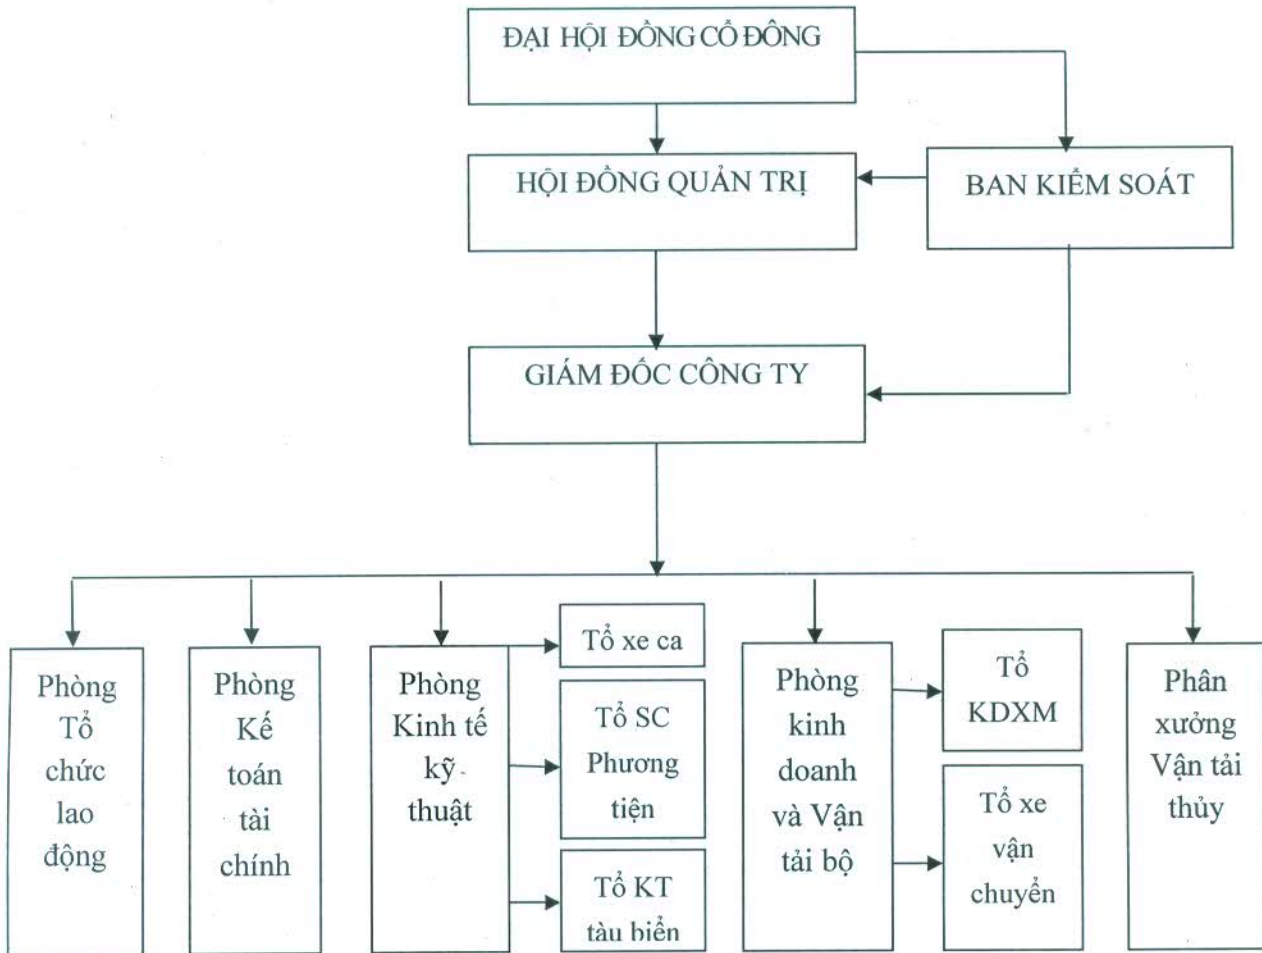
ĐẠI HỘI ĐỒNG CỔ ĐÔNG

HỘI ĐỒNG QUẢN TRỊ

BAN KIỂM SOÁT

GIÁM ĐỐC CÔNG TY

Phòng Tổ chức lao động

Phòng Kế toán tài chính

Phòng Kinh tế kỹ thuật

Tổ xe ca

Tổ SC Phương tiện

Tổ KT tàu biển

Phòng kinh doanh và Vận tải bộ

Tổ KDXM

Tổ xe vận chuyển

Phân xưởng Vận tải thủy